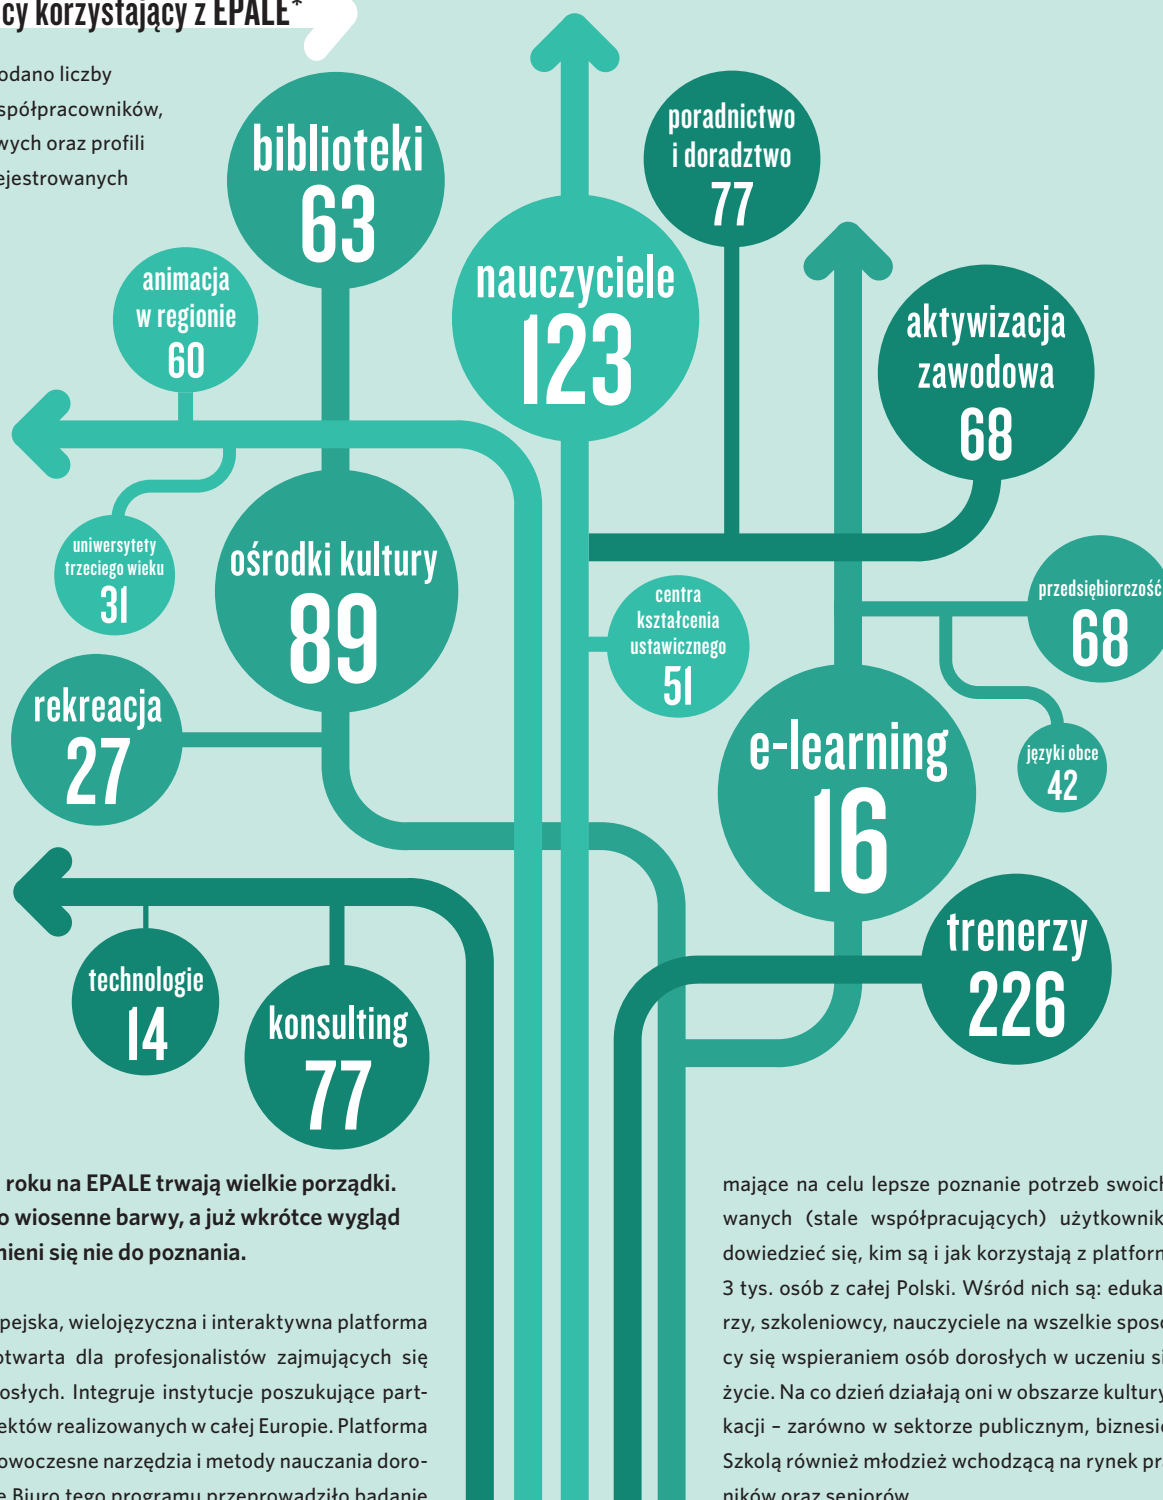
cy korzystający z EPALE*

odano liczby spółpracowników, wych oraz profili ejestrowanych

biblioteki 63

animacja w regionie 60

nauczyciele 123

poradnictwo i doradztwo 77

aktywizacja zawodowa 68

uniwersytety trzeciego wieku 31

ośrodki kultury 89

centra kształcenia ustawicznego 51

przedsiębiorczość 68

rekreacja 27

e-learning 16

języki obce 42

trenerzy 226

technologie 14

konsulting 77

roku na EPALE trwają wielkie porządki. o wiosenne barwy, a już wkrótce wygląd nieni się nie do poznania.

pejska, wielojęzyczna i interaktywna platforma otwarta dla profesjonalistów zajmujących się osłych. Integruje instytucje poszukujące partektów realizowanych w całej Europie. Platforma owoczesne narzędzia i metody nauczania doro- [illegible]

mające na celu lepsze poznanie potrzeb swoich wanych (stale współpracujących) użytkownik dowiedzieć się, kim są i jak korzystają z platforn 3 tys. osób z całej Polski. Wśród nich są: eduka rzy, szkoleniowcy, nauczyciele na wszelkie sposo cy się wspieraniem osób dorosłych w uczeniu si życie. Na co dzień działają oni w obszarze kultury kacji – zarówno w sektorze publicznym, biznesie Szkolą również młodzież wchodzącą na rynek pr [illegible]